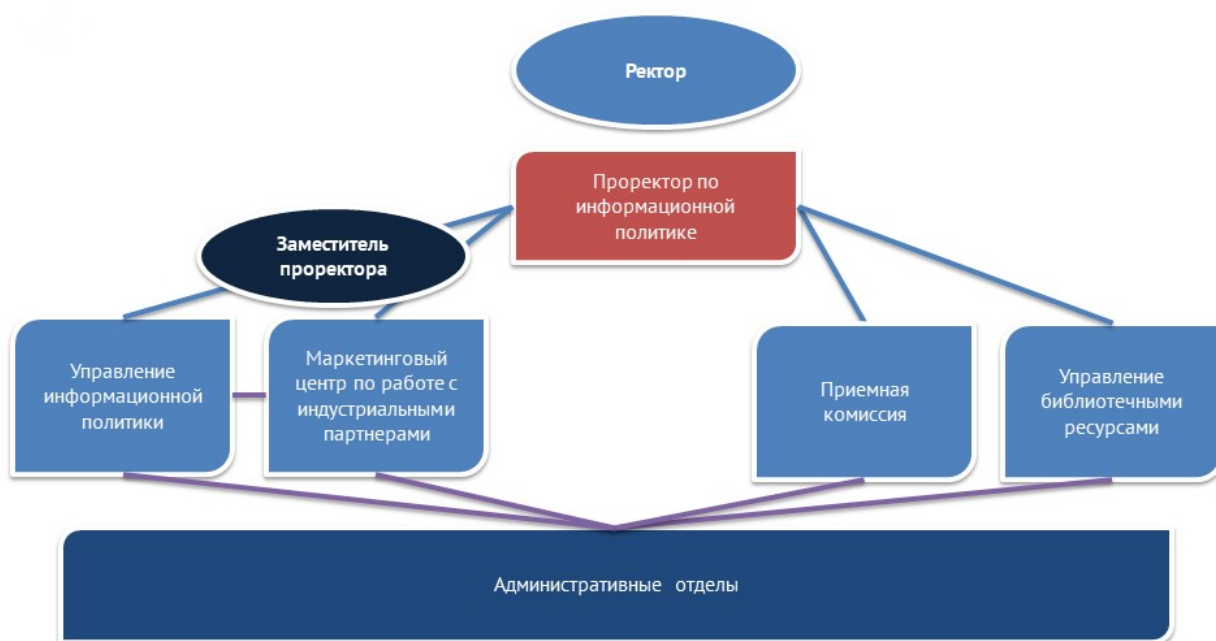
Ректор

Проректор по информационной политике

Заместитель проректора

Управление информационной политики

Маркетинговый центр по работе с индустриальными партнерами

Приемная комиссия

Управление библиотечными ресурсами

Административные отделы